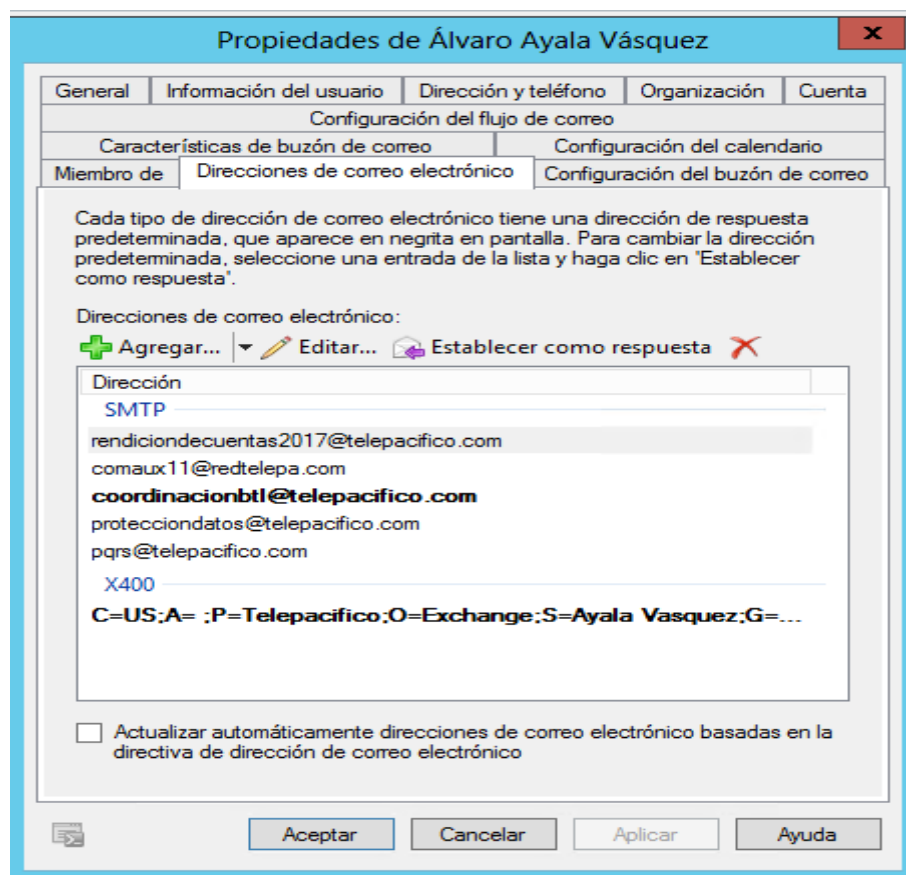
Propiedades de Álvaro Ayala Vásquez

General | Información del usuario | Dirección y teléfono | Organización | Cuenta
Configuración del flujo de correo
Características de buzón de correo | Configuración del calendario
Miembro de | Direcciones de correo electrónico | Configuración del buzón de correo

Cada tipo de dirección de correo electrónico tiene una dirección de respuesta predeterminada, que aparece en negrita en pantalla. Para cambiar la dirección predeterminada, seleccione una entrada de la lista y haga clic en "Establecer como respuesta".

Direcciones de correo electrónico:

Agregar... Editar... Establecer como respuesta

Dirección
SMTP
rendiciondecuentas2017@telepacifico.com
comaux11@redtelepa.com
coordinacionbtl@telepacifico.com
protecciondatos@telepacifico.com
pqrs@telepacifico.com
X400
C=US;A= ;P=Telepacifico;O=Exchange;S=Ayala Vasquez;G=...

Actualizar automáticamente direcciones de correo electrónico basadas en la directiva de dirección de correo electrónico

Aceptar | Cancelar | Aplicar | Ayuda